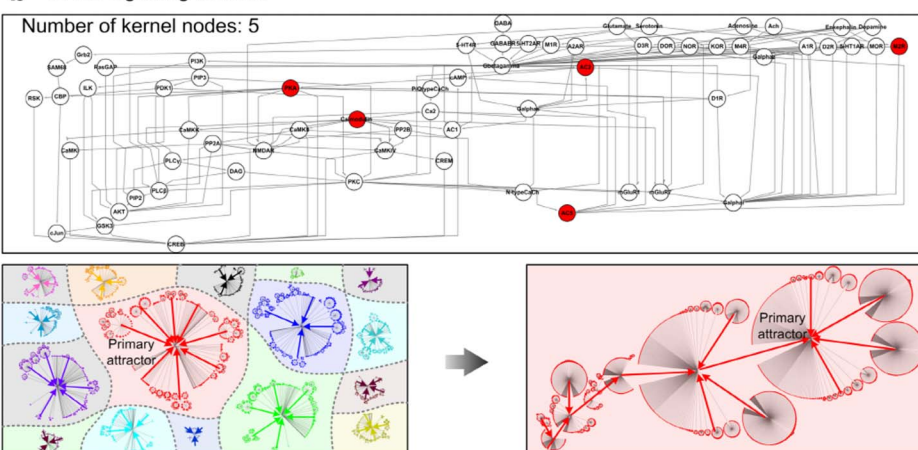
Number of kernel nodes: 5

GABA
Glutamate
Serotonin
Adenosine
Ach
Enkephalin
Dopamine
5-HT4R
GABABR
5HT2AR
M1R
A2AR
D3R
DOR
NOR
KOR
M4R
A1R
D2R
5HT1AR
MOR
Grb2
SAM68
RasGAP
PI3K
PIP3
Galphaq
Galphai
RSK
CBP
ILK
PDK1
PKA
PI/typeCaCh
cAMP
Calmodulin
Galphas
D1R
Ca2
CaMKK
CaMKII
PP2B
AC1
CaMK
PP2A
PLCy
NMDAR
CaMKIV
CREM
DAG
PKC
PLCB
PIP2
NtypeCaCh
mGluR1
mGluR2
Galphai
AKT
AC5
GSK3
cJun
CREB

Primary attractor

Primary attractor